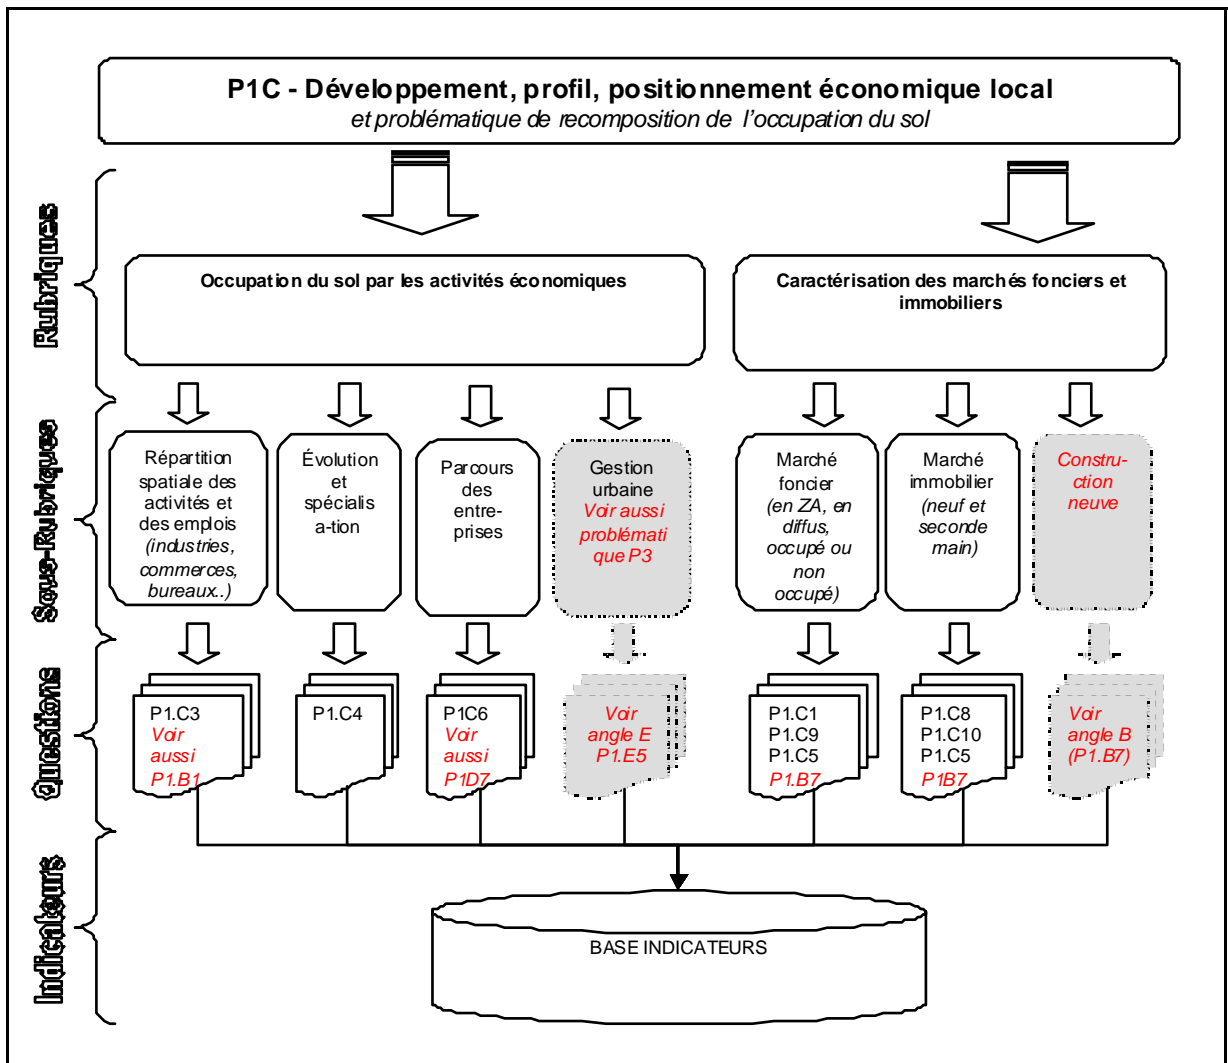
P1C - Développement, profil, positionnement économique local
et problématique de recomposition de l'occupation du sol

Rubriques

Occupation du sol par les activités économiques

Caractérisation des marchés fonciers et immobiliers

Sous-Rubriques

Répartition spatiale des activités et des emplois (industries, commerces, bureaux..)

Évolution et spécialis a-tion

Parcours des entre-prises

Gestion urbaine Voir aussi problémati que P3

Marché foncier (en ZA, en diffus, occupé ou non occupé)

Marché immobilier (neuf et seconde main)

Construc-tion neuve

Questions

P1.C3 Voir aussi P1.B1

P1.C4

P1C6 Voir aussi P1D7

Voir angle E P1.E5

P1.C1 P1.C9 P1.C5 P1.B7

P1.C8 P1.C10 P1.C5 P1B7

Voir angle B (P1.B7)

Indicateurs

BASE INDICATEURS